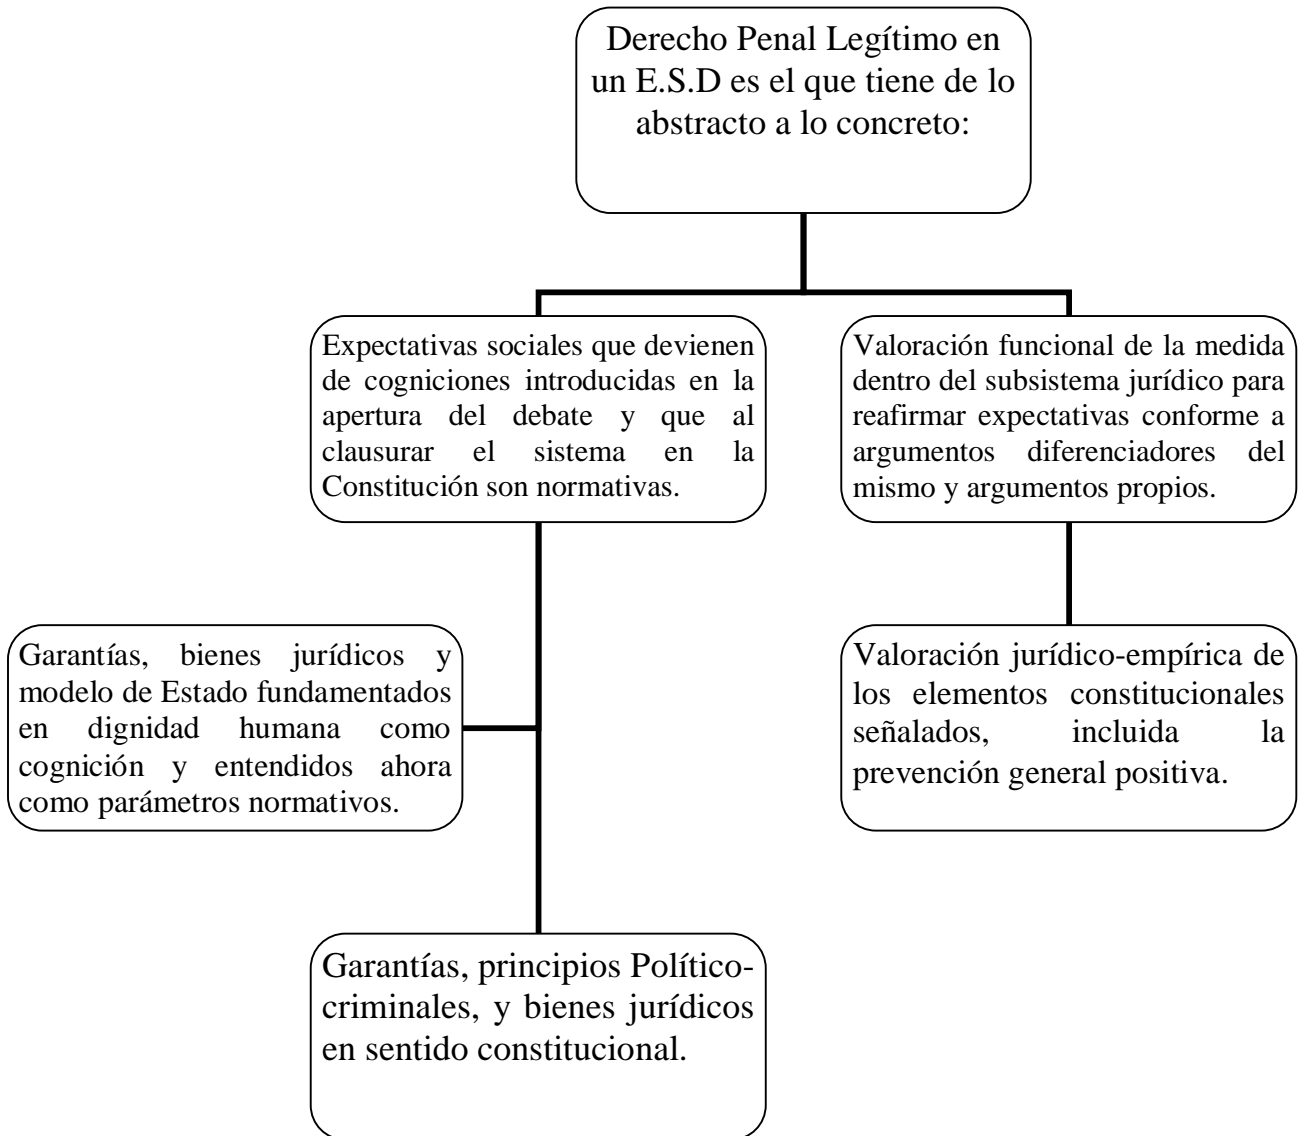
Derecho Penal Legítimo en un E.S.D es el que tiene de lo abstracto a lo concreto:

Expectativas sociales que devienen de cogniciones introducidas en la apertura del debate y que al clausurar el sistema en la Constitución son normativas.

Valoración funcional de la medida dentro del subsistema jurídico para reafirmar expectativas conforme a argumentos diferenciadores del mismo y argumentos propios.

Garantías, bienes jurídicos y modelo de Estado fundamentados en dignidad humana como cognición y entendidos ahora como parámetros normativos.

Valoración jurídico-empírica de los elementos constitucionales señalados, incluida la prevención general positiva.

Garantías, principios Político-criminales, y bienes jurídicos en sentido constitucional.